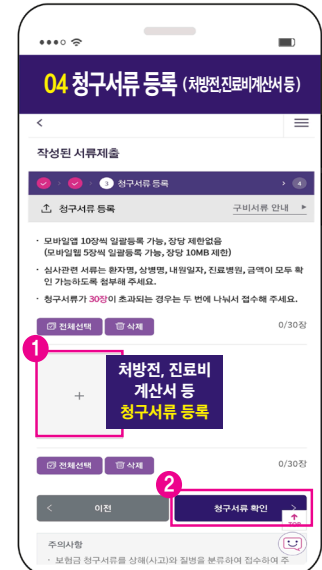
04 청구서류 등록 (처방전,진료비계산서 등)

<

작성된 서류제출

3 청구서류 등록 4

청구서류 등록 구비서류 안내 ▸

• 모바일앱 10장씩 일괄등록 가능, 장당 제한없음 (모바일웹 5장씩 일괄등록 가능, 장당 10MB 제한)

• 심사관련 서류는 환자명, 상병명, 내원일자, 진료병원, 금액이 모두 확인 가능하도록 첨부해 주세요.

• 청구서류가 30장이 초과되는 경우는 두 번에 나눠서 접수해 주세요.

전체선택 삭제 0/30장

1

+

처방전, 진료비 계산서 등 청구서류 등록

전체선택 삭제 0/30장

2

< 이전

청구서류 확인 >

TOP

주의사항

• 보험금 청구서류를 상해(사고)와 질병을 분류하여 접수하여 주